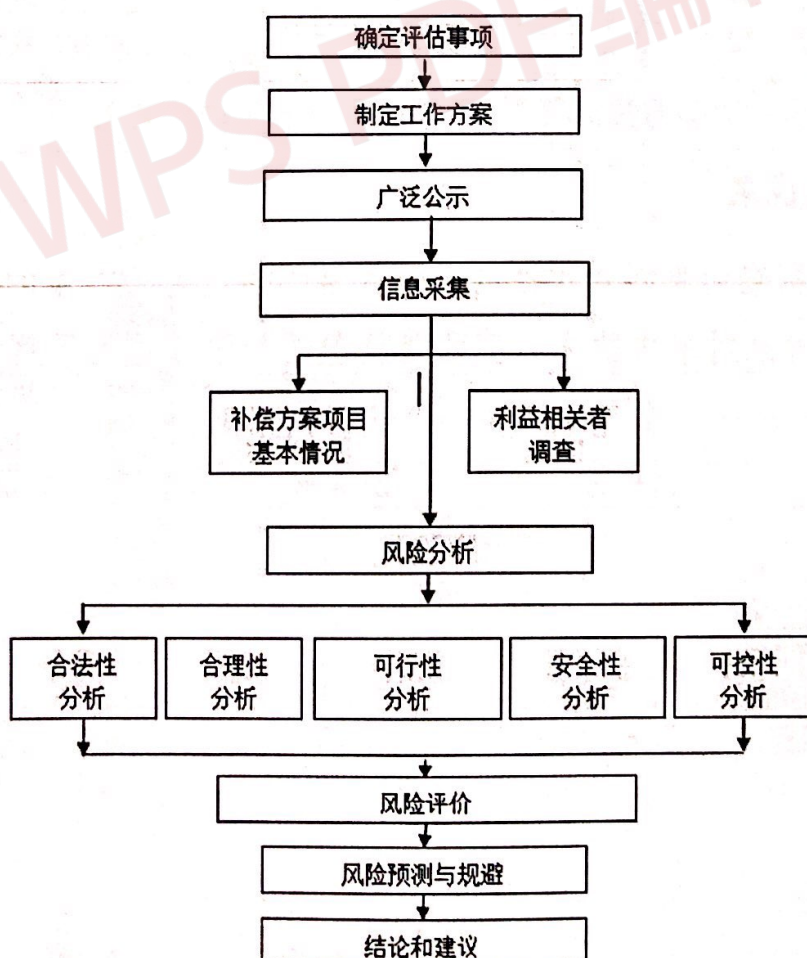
WPS PDF编

确定评估事项

制定工作方案

广泛公示

信息采集

补偿方案项目基本情况

利益相关者调查

风险分析

合法性分析

合理性分析

可行性分析

安全性分析

可控性分析

风险评价

风险预测与规避

结论和建议